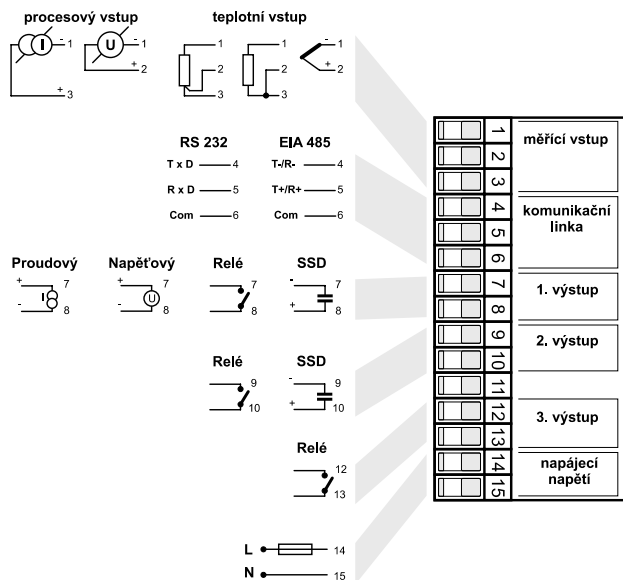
procesový vstup

I - 1

U - 1 + 2

+ 3

teplotní vstup

1 2 3

1 2 3

- 1 + 2

RS 232

T x D 4

R x D 5

Com 6

EIA 485

T-/R- 4

T+/R+ 5

Com 6

Proudový

+ 7 - 8

Napěťový

+ 7 U - 8

Relé

7 8

SSD

- 7 + 8

Relé

9 10

SSD

- 9 + 10

Relé

12 13

L 14

N 15

| 1 | měřící vstup |
|---|---|
| 2 | |
| 3 | |
| 4 | komunikační linka |
| 5 | |
| 6 | |
| 7 | 1. výstup |
| 8 | |
| 9 | 2. výstup |
| 10 | |
| 11 | |
| 12 | 3. výstup |
| 13 | |
| 14 | napájecí napětí |
| 15 | |